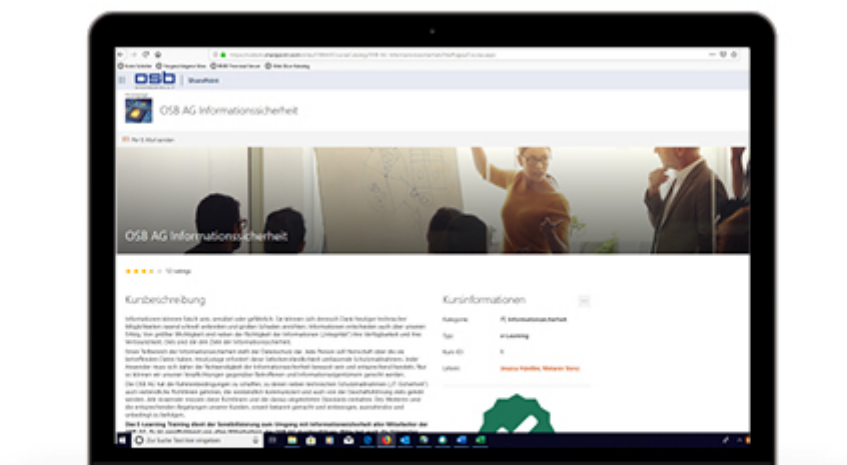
osb

SharePoint

OSB AG Informationssicherheit

Per E-Mail senden

OSB AG Informationssicherheit

10 ratings

Kursbeschreibung

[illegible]

Kursinformationen

Kategorie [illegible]

Typ e-Learning

Kurs-ID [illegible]

Leitende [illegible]

Zur Suche Text hier eingeben